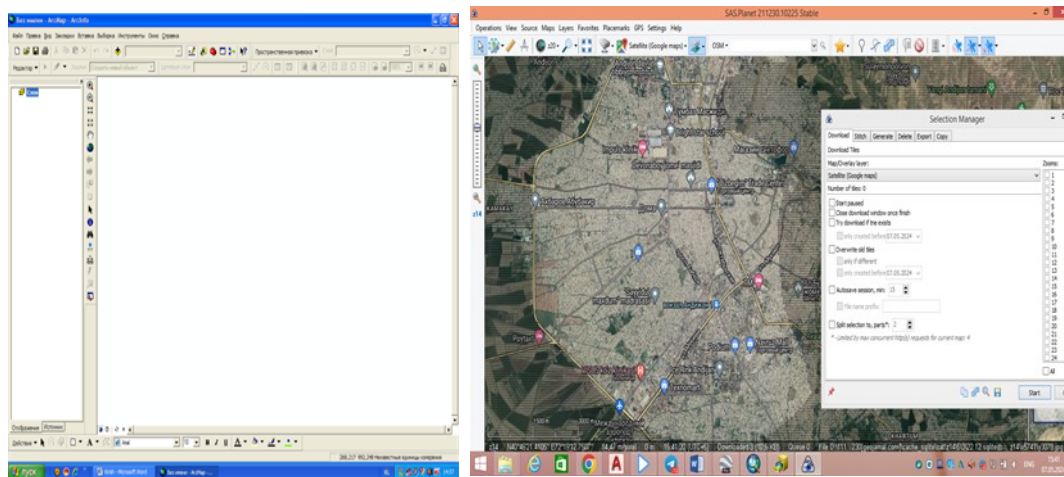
Без имени - ArcMap - ArcInfo

Файл Правка Вид Закладки Вставка Выборка Инструменты Окно Справка

Пространственная привязка

Редактор

Слои

Отображение Источник

Действия

Arial

пуск

SAS.Planet 211230.10225 Stable

Operations View Source Maps Layers Favorites Placemarks GPS Settings Help

Satellite (Google maps)

OSM

Selection Manager

Download Stitch Generate Delete Export Copy

Download Tiles

Map/Overlay layer:

Satellite (Google maps)

Number of tiles: 0

Start paused

Close download window once finish

Try download if tile exists

only created before 07.05.2024

Overwrite old tiles

only if different

only created before 07.05.2024

Autosave session, min: 15

File name prefix:

Split selection to, parts*: 2

* - Limited by max concurrent http(s) requests for current map: 4

Zooms:

1
2
3
4
5
6
7
8
9
10
11
12
13
14
15
16
17
18
19
20
21
22
23
24

All

Start

z14

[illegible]

ENG